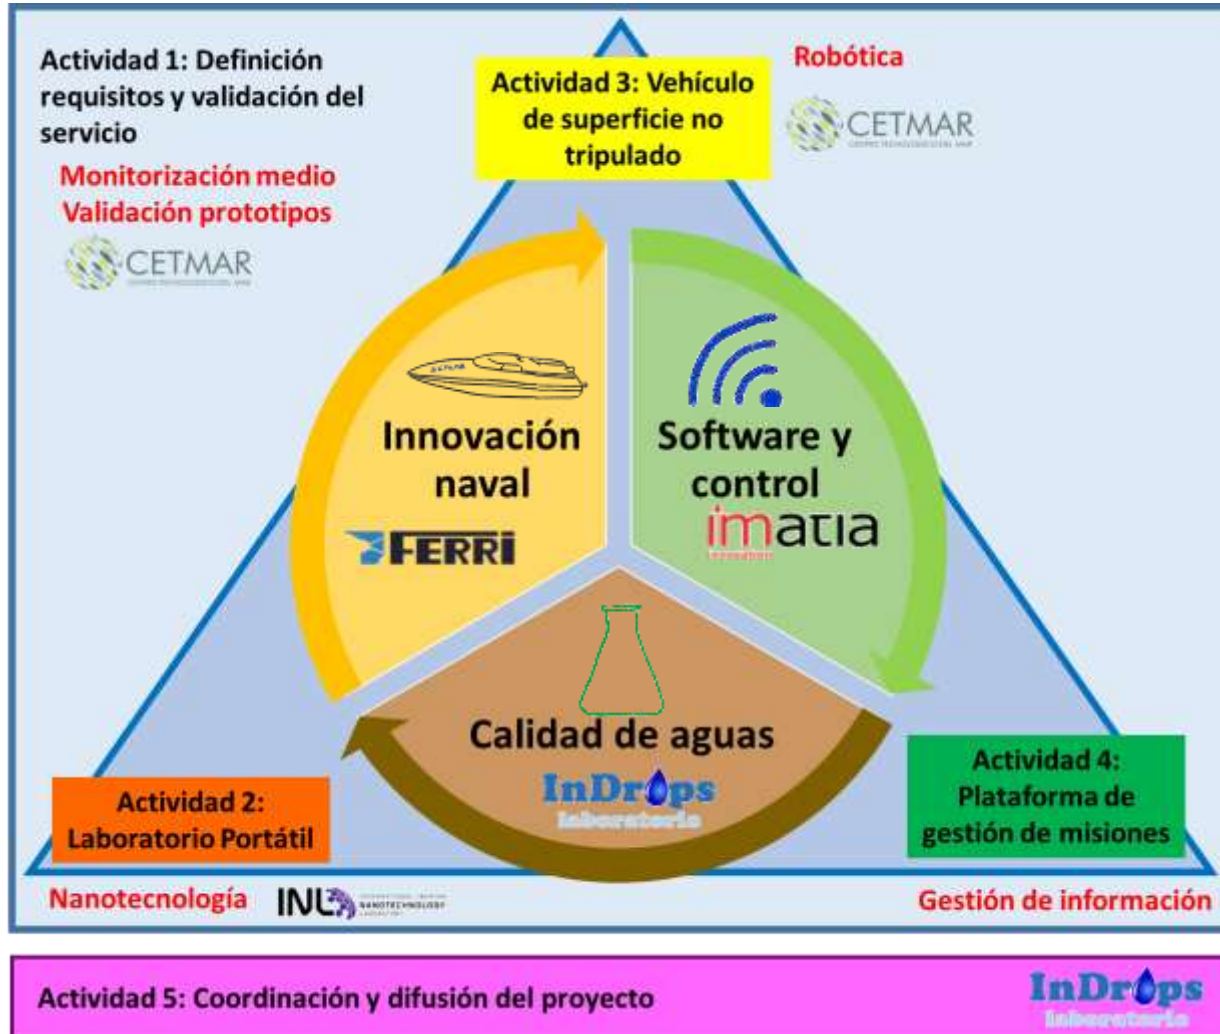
Actividad 1: Definición requisitos y validación del servicio

Monitorización medio
Validación prototipos

CETMAR

Actividad 3: Vehículo de superficie no tripulado

Robótica

CETMAR

Innovación naval

FERRI

Software y control

imatia

Calidad de aguas

InDrops
laboratorio

Actividad 2: Laboratorio Portátil

Actividad 4: Plataforma de gestión de misiones

Nanotecnología

INL

Gestión de información

Actividad 5: Coordinación y difusión del proyecto

InDrops
laboratorio